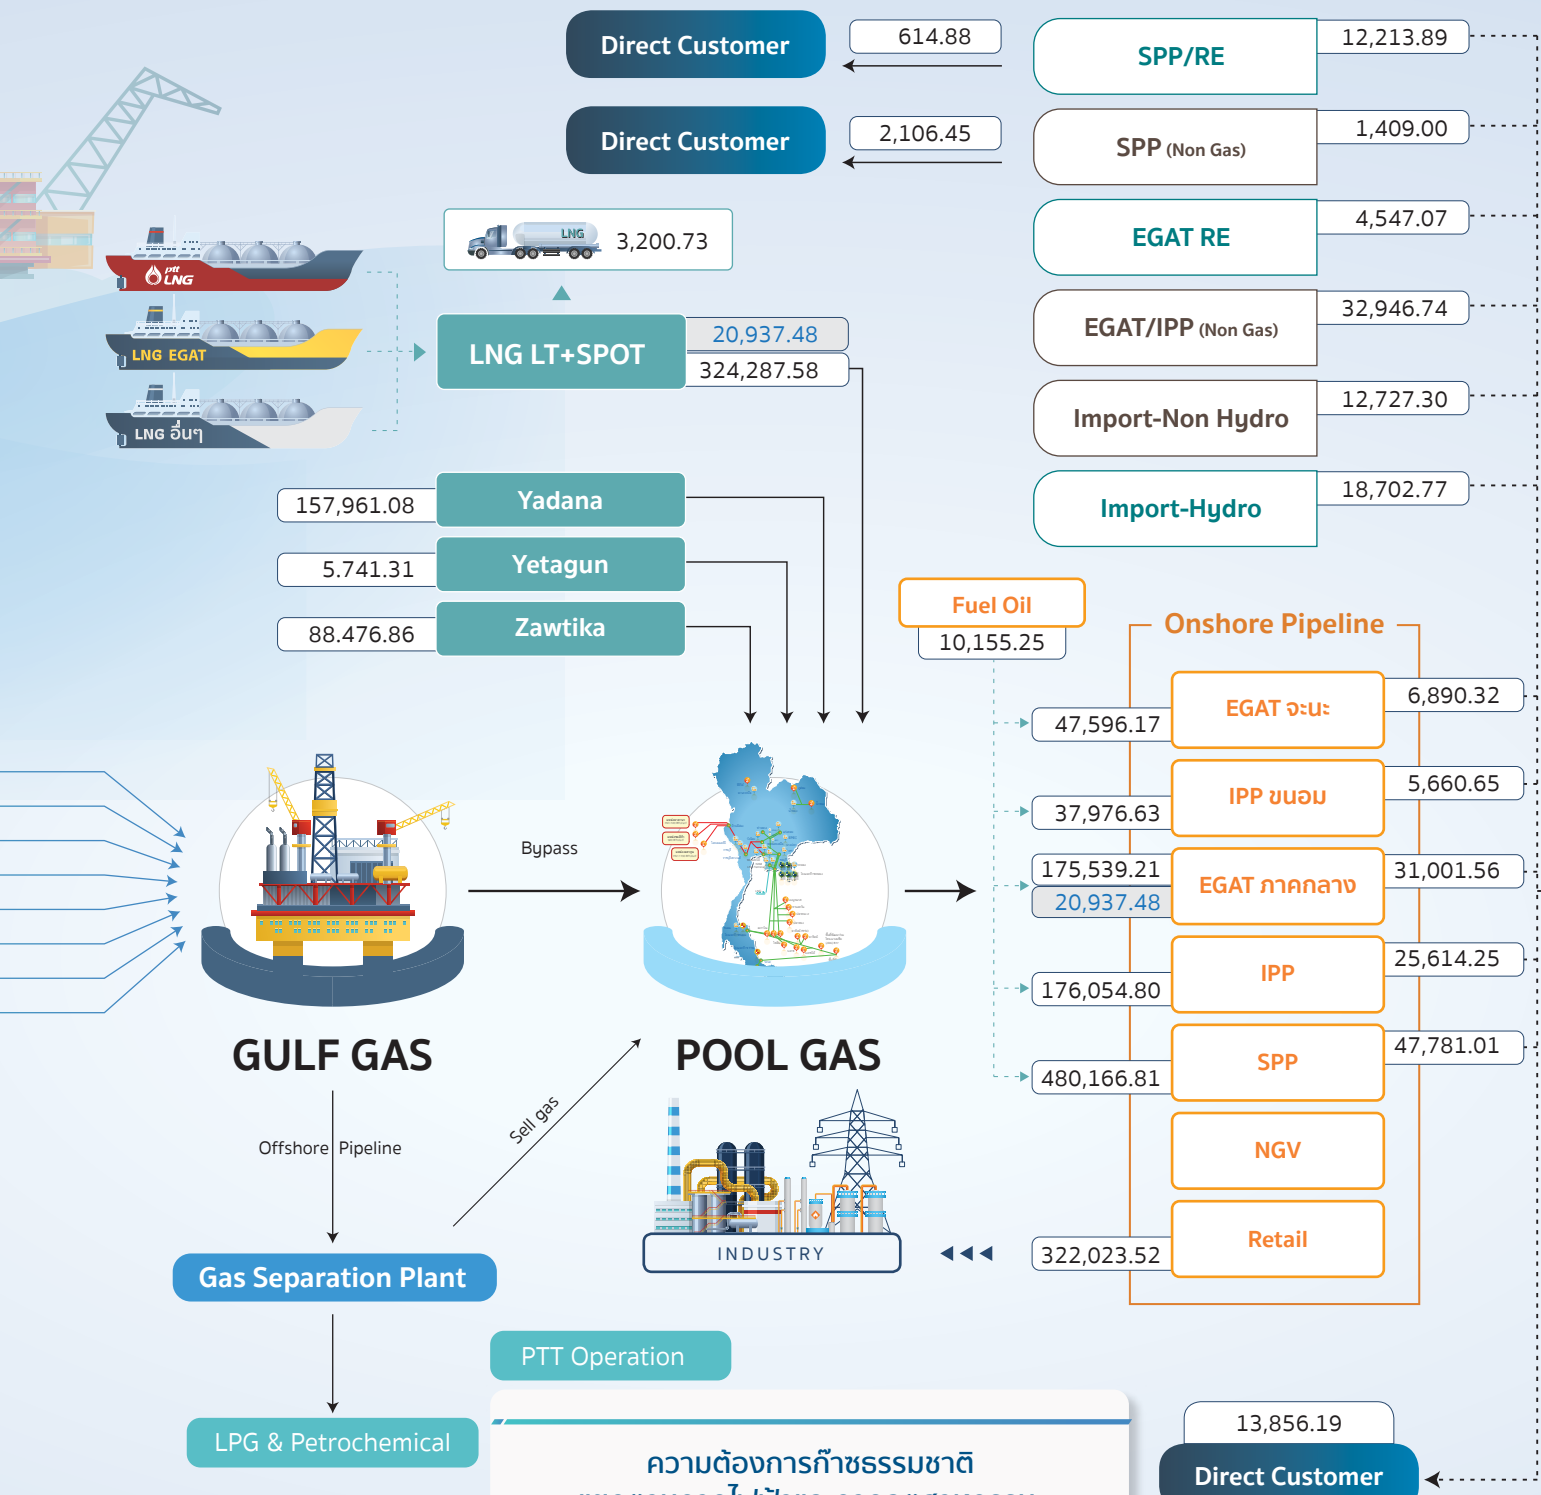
Direct Customer
614.88
Direct Customer
2,106.45
SPP/RE
12,213.89
SPP (Non Gas)
1,409.00
EGAT RE
4,547.07
EGAT/IPP (Non Gas)
32,946.74
Import-Non Hydro
12,727.30
Import-Hydro
18,702.77

ptt LNG
LNG EGAT
LNG อื่นๆ

LNG
3,200.73

LNG LT+SPOT
20,937.48
324,287.58

157,961.08
Yadana
5.741.31
Yetagun
88.476.86
Zawtika

Fuel Oil
10,155.25

Onshore Pipeline
47,596.17
EGAT จะนะ
6,890.32
37,976.63
IPP ขนอม
5,660.65
175,539.21
20,937.48
EGAT ภาคกลาง
31,001.56
176,054.80
IPP
25,614.25
480,166.81
SPP
47,781.01
NGV
322,023.52
Retail

Bypass
GULF GAS
POOL GAS
Offshore Pipeline
Sell gas
INDUSTRY
Gas Separation Plant
LPG & Petrochemical
PTT Operation
13,856.19
Direct Customer
ความต้องการก๊าซธรรมชาติ
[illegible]